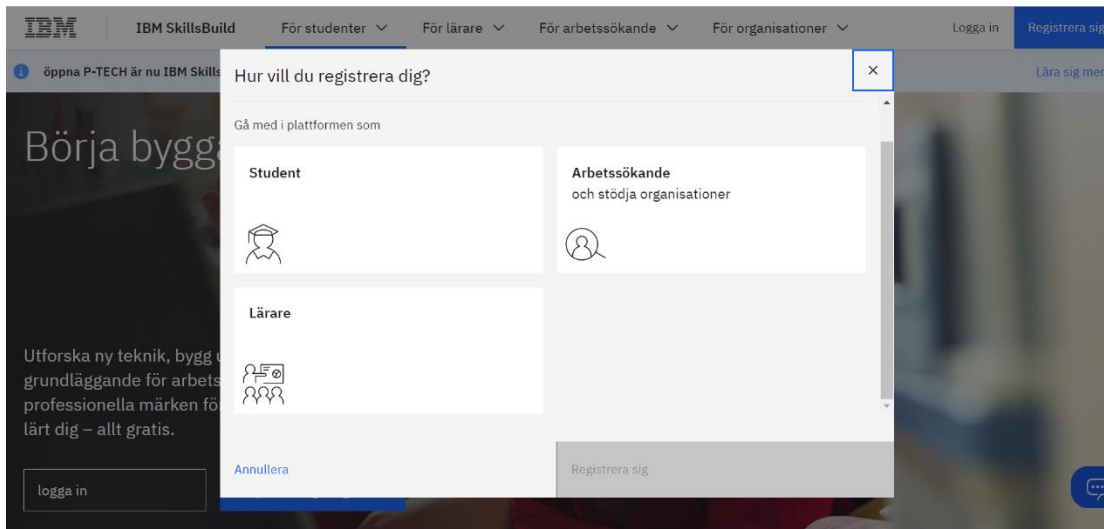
IBM IBM SkillsBuild För studenter För lärare För arbetssökande För organisationer Logga in Registrera sig

öppna P-TECH är nu IBM Skills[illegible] Lära sig mer

Börja bygg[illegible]

Utforska ny teknik, bygg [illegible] grundläggande för arbets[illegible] professionella märken fö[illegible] lärt dig – allt gratis.

logga in

Hur vill du registrera dig?

×

Gå med i plattformen som

Student

Arbetssökande
och stödja organisationer

Lärare

Annullera

Registrera sig